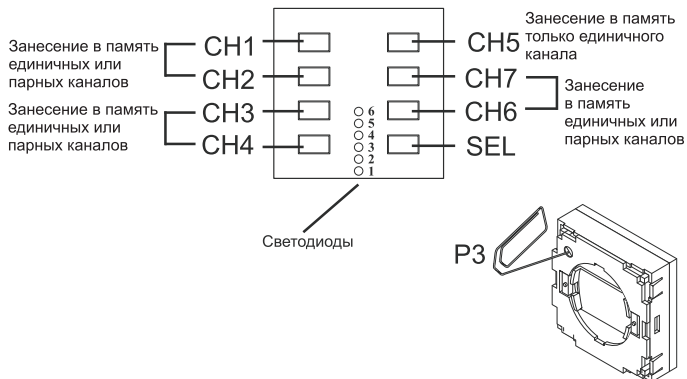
Занесение в память единичных или парных каналов

CH1

CH2

Занесение в память единичных или парных каналов

CH3

CH4

6
5
4
3
2
1

Занесение в память только единичного канала

CH5

CH7

CH6

Занесение в память единичных или парных каналов

SEL

Светодиоды

P3